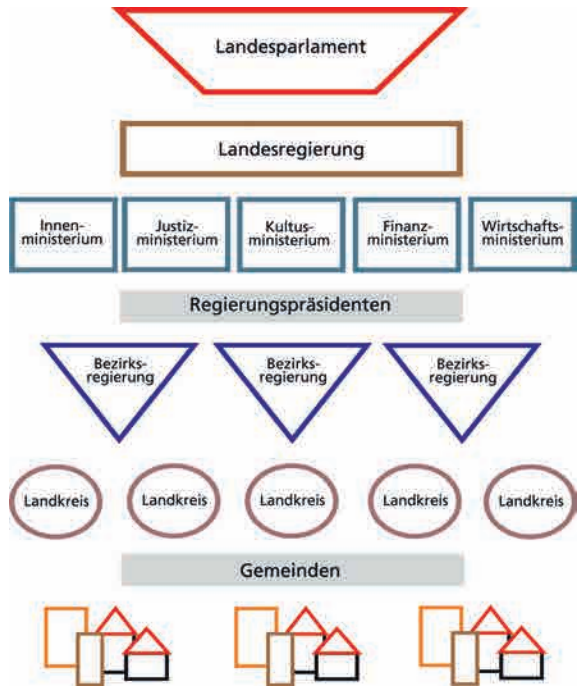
Landesparlament

Landesregierung

Innenministerium

Justizministerium

Kultusministerium

Finanzministerium

Wirtschaftsministerium

Regierungspräsidenten

Bezirksregierung

Bezirksregierung

Bezirksregierung

Landkreis

Landkreis

Landkreis

Landkreis

Landkreis

Gemeinden